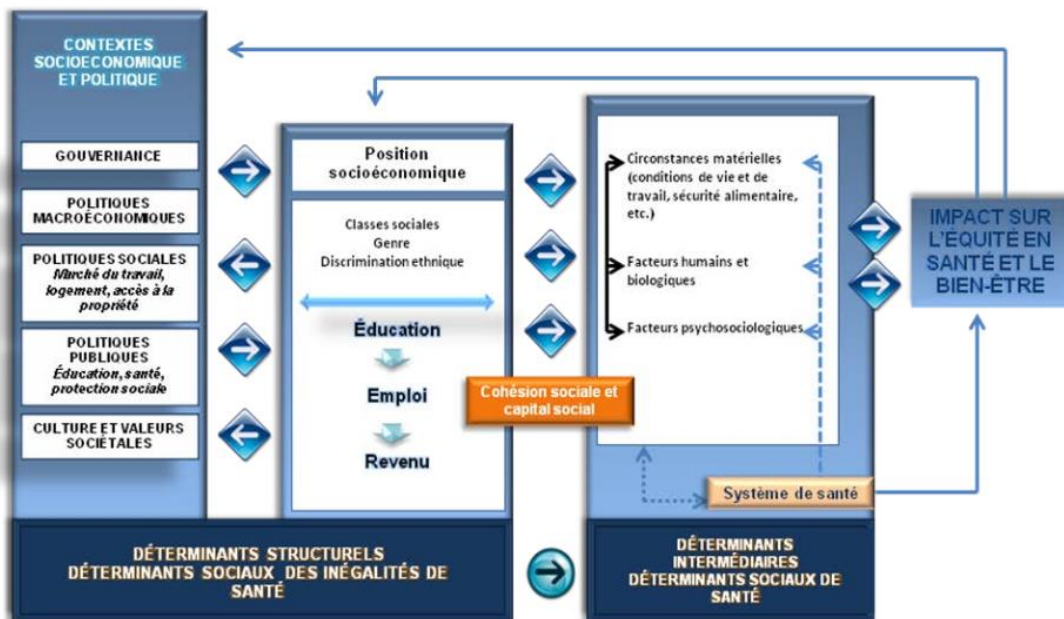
CONTEXTES SOCIOECONOMIQUE ET POLITIQUE

GOUVERNANCE

POLITIQUES MACROÉCONOMIQUES

POLITIQUES SOCIALES
Marché du travail, logement, accès à la propriété

POLITIQUES PUBLIQUES
Éducation, santé, protection sociale

CULTURE ET VALEURS SOCIÉTALES

Position socioéconomique

Classes sociales
Genre
Discrimination ethnique

Éducation

Emploi

Revenu

Cohésion sociale et capital social

Circonstances matérielles (conditions de vie et de travail, sécurité alimentaire, etc.)

Facteurs humains et biologiques

Facteurs psychosociologiques

Système de santé

IMPACT SUR L'ÉQUITÉ EN SANTÉ ET LE BIEN-ÊTRE

DÉTERMINANTS STRUCTURELS
DÉTERMINANTS SOCIAUX DES INÉGALITÉS DE SANTÉ

DÉTERMINANTS INTERMÉDIAIRES
DÉTERMINANTS SOCIAUX DE SANTÉ